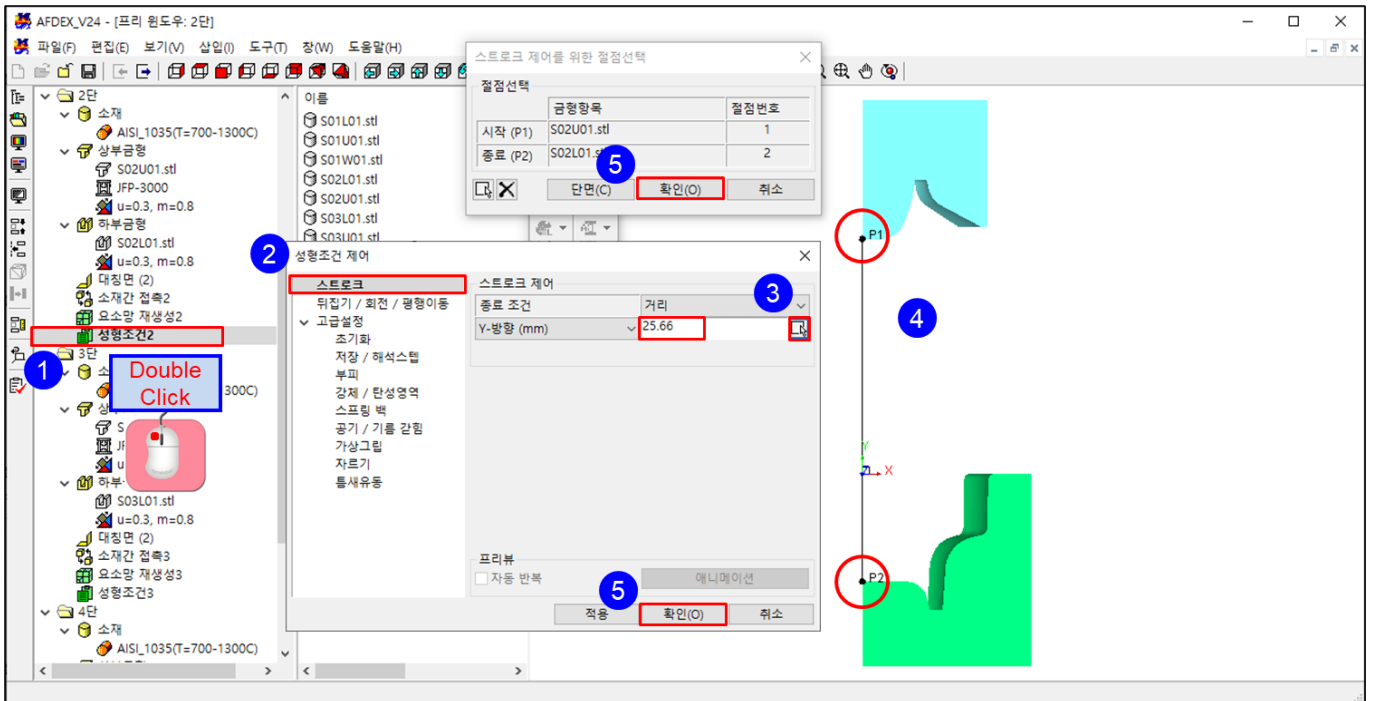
AFDEX_V24 - [프리 윈도우: 2단]

파일(F) 편집(E) 보기(V) 삽입(I) 도구(T) 창(W) 도움말(H)

2단
소재
AISI_1035(T=700-1300C)
상부금형
S02U01.stl
JFP-3000
u=0.3, m=0.8
하부금형
S02L01.stl
u=0.3, m=0.8
대칭면 (2)
소재간 접촉2
요소망 재생성2
성형조건2
3단
소
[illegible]300C)
상
S
JF
u
하부
S03L01.stl
u=0.3, m=0.8
대칭면 (2)
소재간 접촉3
요소망 재생성3
성형조건3
4단
소재
AISI_1035(T=700-1300C)

1
Double Click

이름
S01L01.stl
S01U01.stl
S01W01.stl
S02L01.stl
S02U01.stl
S03L01.stl
S03U01.stl

스트로크 제어를 위한 절점선택
절점선택

| | 금형항목 | 절점번호 |
|---|---|---|
| 시작 (P1) | S02U01.stl | 1 |
| 종료 (P2) | S02L01.stl | 2 |

단면(C) 확인(O) 취소
5

2
성형조건 제어
스트로크
뒤집기 / 회전 / 평행이동
고급설정
조기화
저장 / 해석스텝
부피
강체 / 탄성영역
스프링 백
공기 / 기름 갇힘
가상그립
자르기
틈새유동

스트로크 제어
종료 조건 거리
Y-방향 (mm) 25.66
3

프리뷰
자동 반복 애니메이션
적용 확인(O) 취소
5

P1
4
Y
X
P2